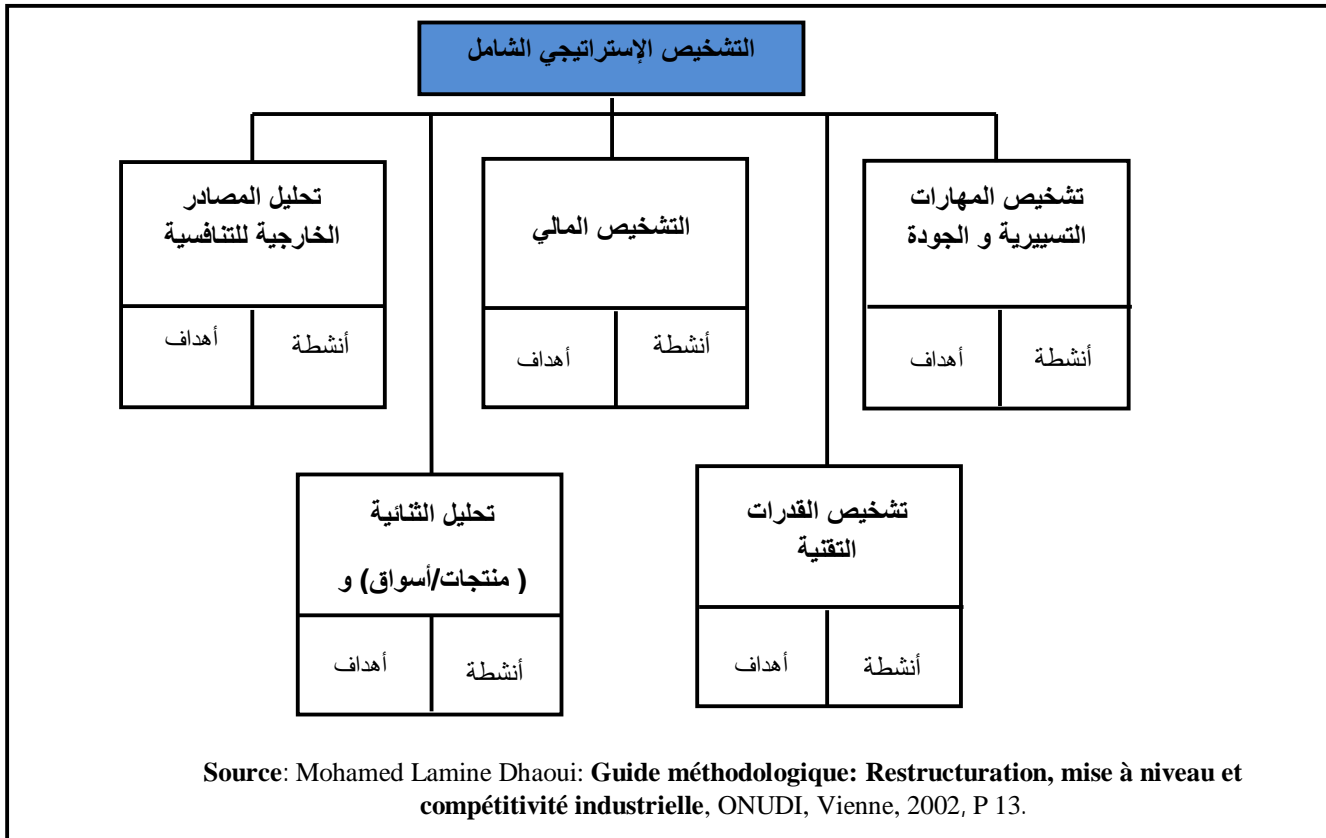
التشخيص الإستراتيجي الشامل

تشخيص المهارات التسييرية و الجودة
أنشطة | أهداف

التشخيص المالي
أنشطة | أهداف

تحليل المصادر الخارجية للتنافسية
أنشطة | أهداف

تشخيص القدرات التقنية
أنشطة | أهداف

تحليل الثنائية ( منتجات/أسواق) و
أنشطة | أهداف

**Source**: Mohamed Lamine Dhaoui: **Guide méthodologique: Restructuration, mise à niveau et compétitivité industrielle**, ONUDI, Vienne, 2002, P 13.